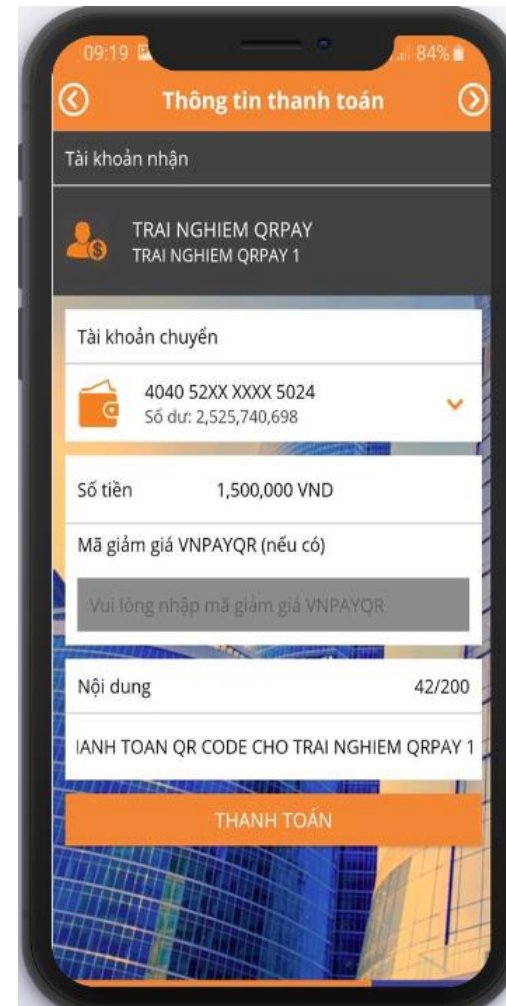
09:19

84%

Thông tin thanh toán

Tài khoản nhận

TRAI NGHIEM QRPAY
TRAI NGHIEM QRPAY 1

Tài khoản chuyển

4040 52XX XXXX 5024
Số dư: 2,525,740,698

Số tiền 1,500,000 VND

Mã giảm giá VNPAYQR (nếu có)

Vui lòng nhập mã giảm giá VNPAYQR

Nội dung 42/200

IANH TOAN QR CODE CHO TRAI NGHIEM QRPAY 1

THANH TOÁN